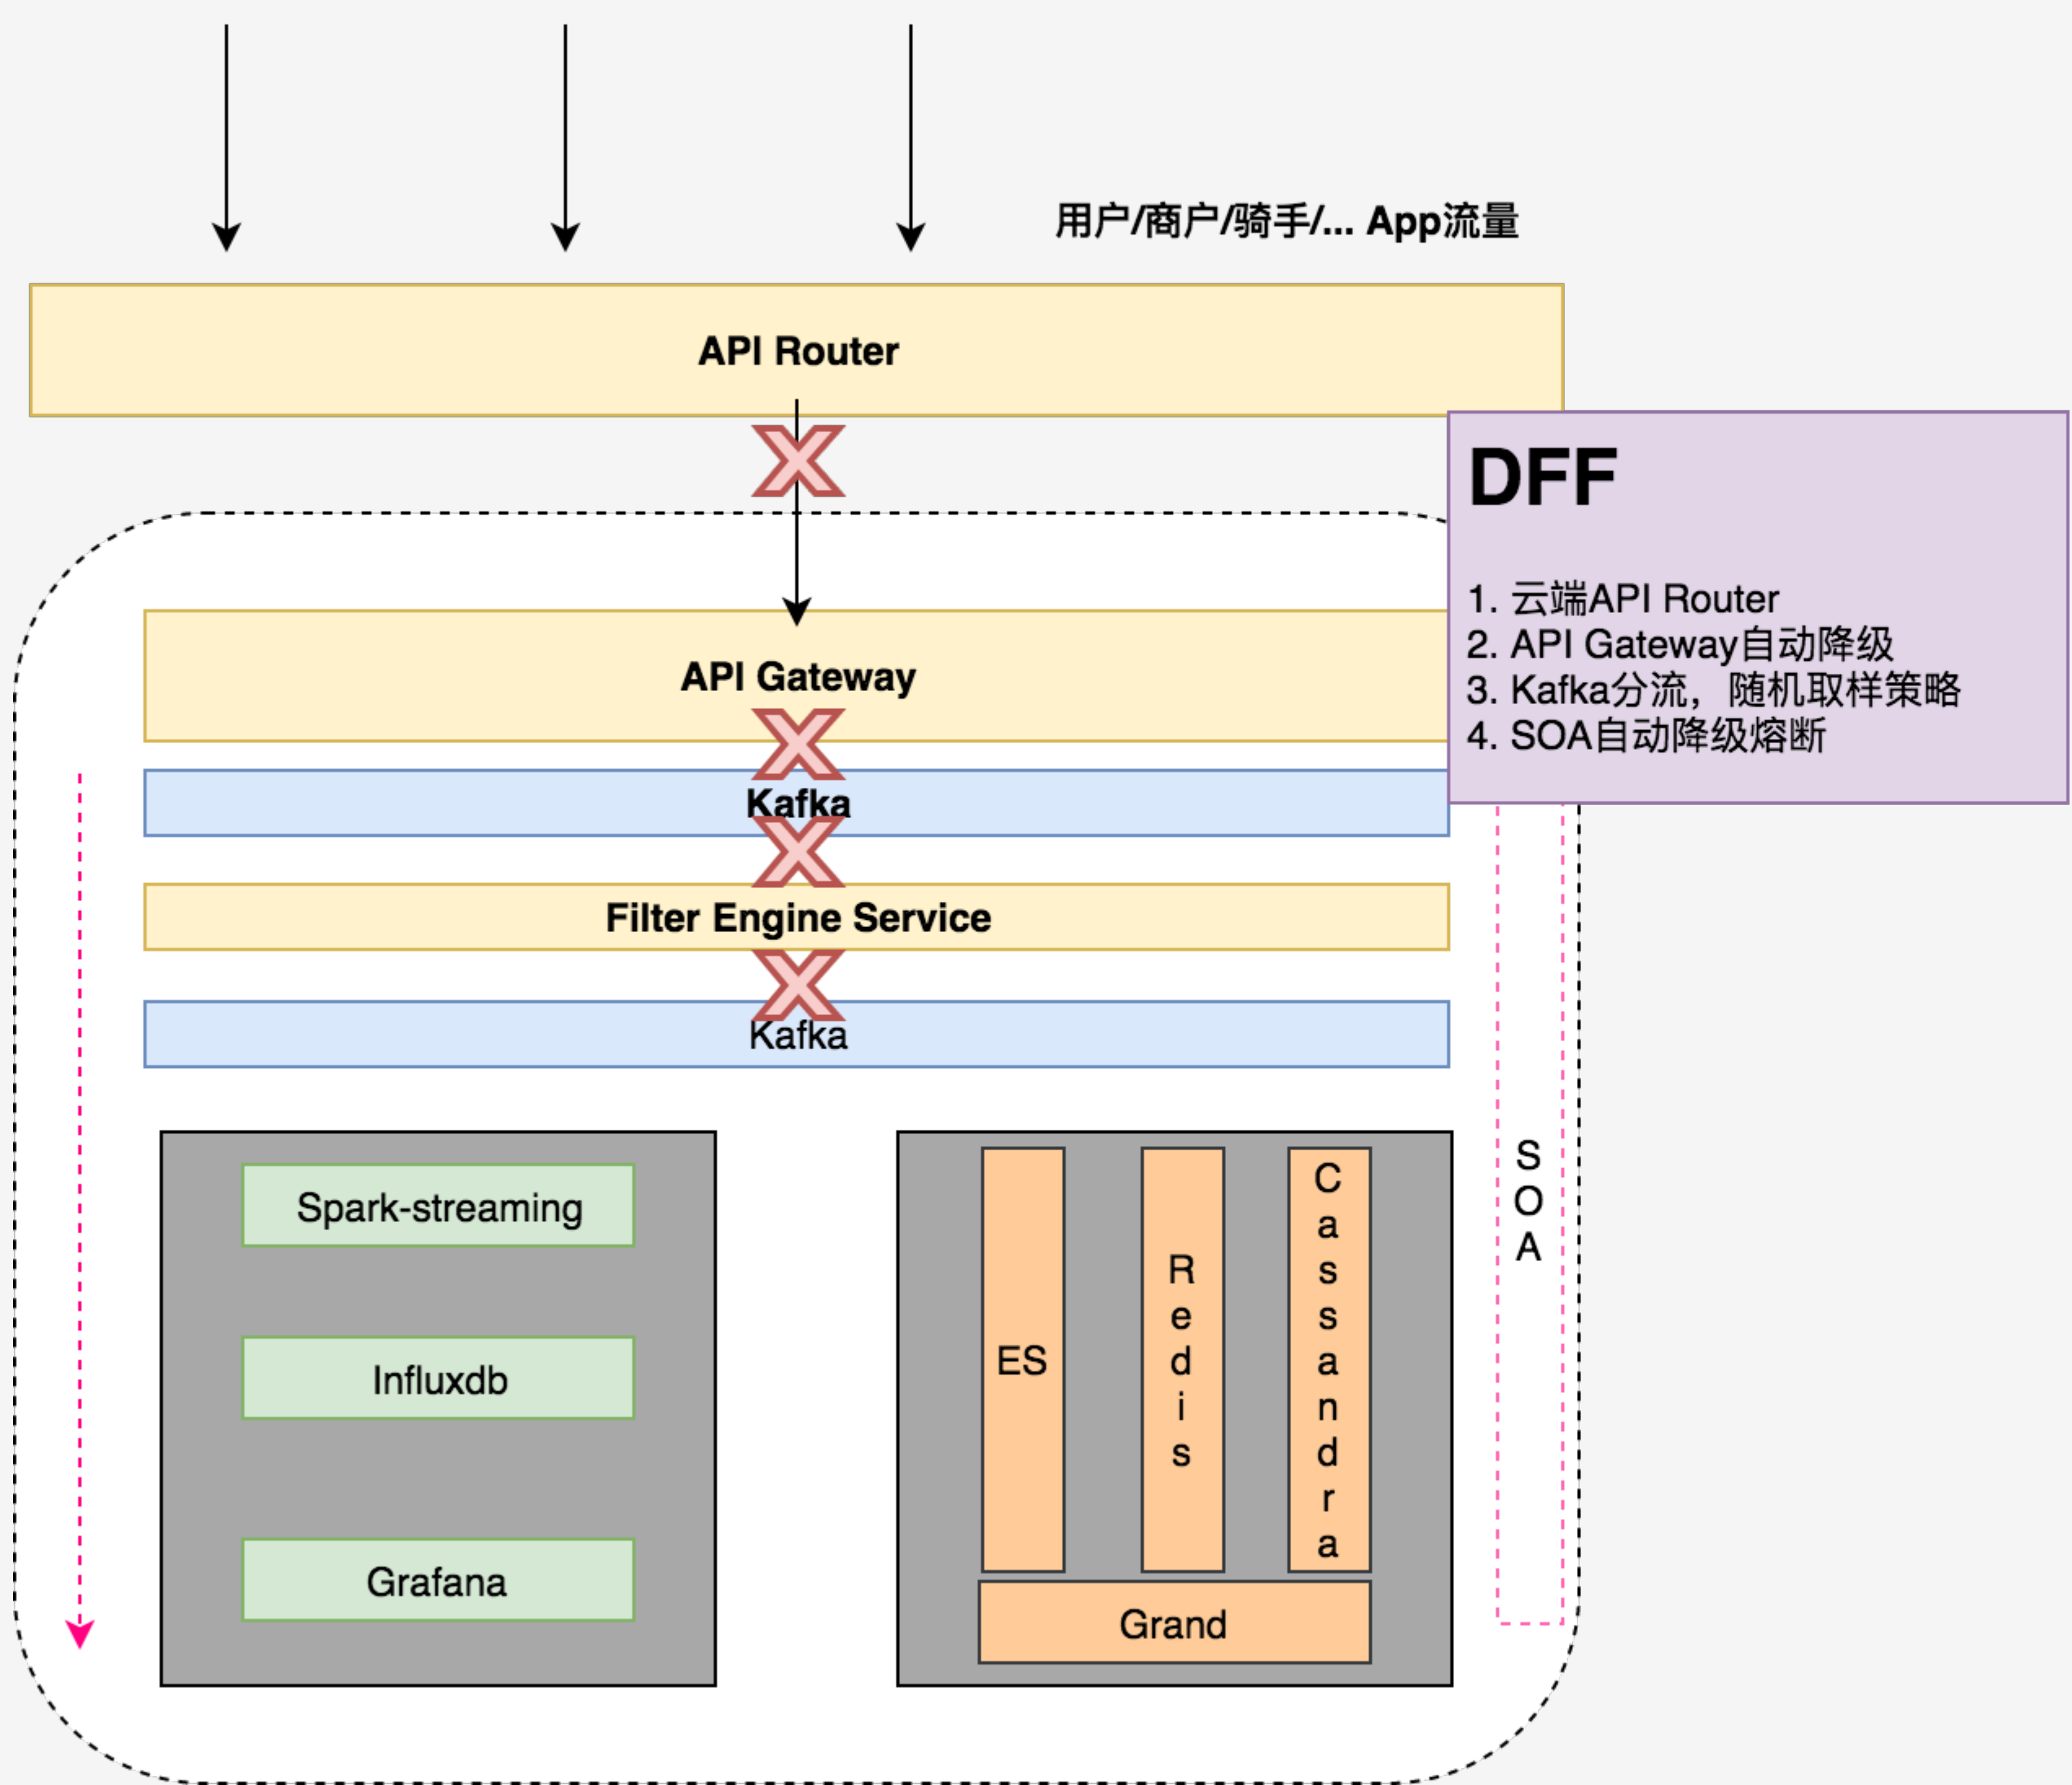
用户/商户/骑手/... App流量

API Router

DFF

1. 云端API Router
2. API Gateway自动降级
3. Kafka分流，随机取样策略
4. SOA自动降级熔断

API Gateway

Kafka

Filter Engine Service

Kafka

Spark-streaming

Influxdb

Grafana

ES

Redis

Cassandra

Grand

SOA